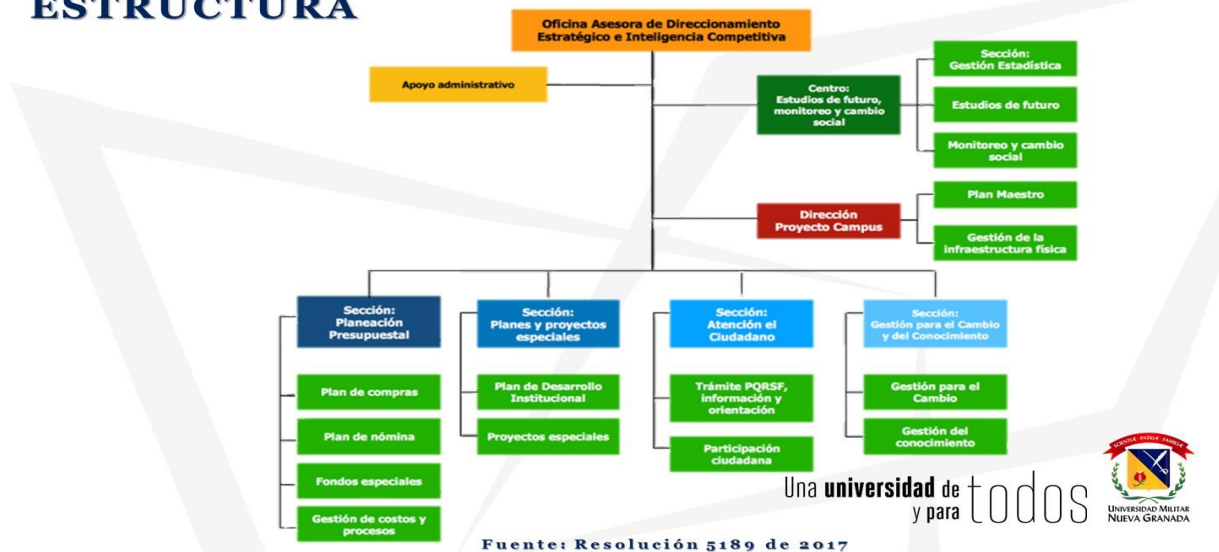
ESTRUCTURA

Oficina Asesora de Direccionamiento Estratégico e Inteligencia Competitiva

Apoyo administrativo

Centro: Estudios de futuro, monitoreo y cambio social

Sección: Gestión Estadística

Estudios de futuro

Monitoreo y cambio social

Dirección Proyecto Campus

Plan Maestro

Gestión de la infraestructura física

Sección: Planeación Presupuestal

Plan de compras

Plan de nómina

Fondos especiales

Gestión de costos y procesos

Sección: Planes y proyectos especiales

Plan de Desarrollo Institucional

Proyectos especiales

Sección: Atención el Ciudadano

Trámite PQRSF, información y orientación

Participación ciudadana

Sección: Gestión para el Cambio y del Conocimiento

Gestión para el Cambio

Gestión del conocimiento

Una universidad de y para todos

SCIENTIAE · PATRIAE · FAMILIAE

UNIVERSIDAD MILITAR NUEVA GRANADA

Fuente: Resolución 5189 de 2017